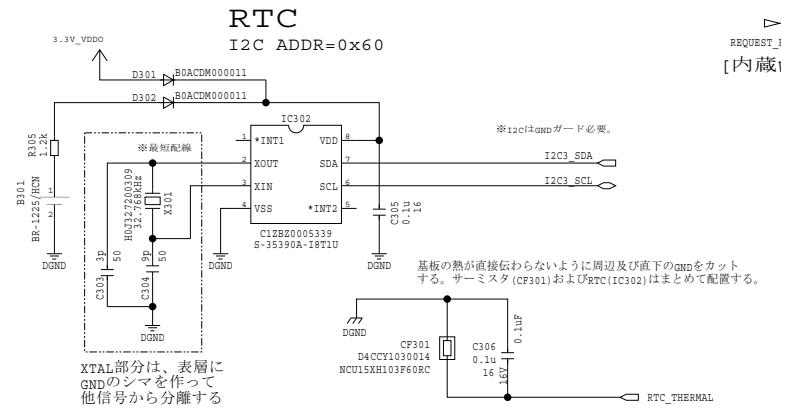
RTC
I2C ADDR=0x60

REQUEST_I
[内蔵

3.3V_VDDO

D301 B0ACDM000011
D302 B0ACDM000011

R305 1.2k

B301 BR-1225/HCN

1
2

DGND

※最短配線

H0J327200309 32.768kHz X301

C303 3p 50

C304 9p 50

DGND

XTAL部分は、表層にGNDのシマを作って他信号から分離する

IC302
1 *INT1
2 XOUT
3 XIN
4 VSS
8 VDD
7 SDA
6 SCL
5 *INT2

C1ZBZ0005339
S-35390A-I8T1U

DGND

C305 0.1u 16

DGND

※I2CはGNDガード必要。

I2C3_SDA
I2C3_SCL

基板の熱が直接伝わらないように周辺及び直下のGNDをカットする。サーミスタ(CF301)およびRTC(IC302)はまとめて配置する。

DGND

CF301
D4CCY1030014
NCU15XH103F60RC

C306 0.1u 16V
0.1uF

RTC_THERMAL